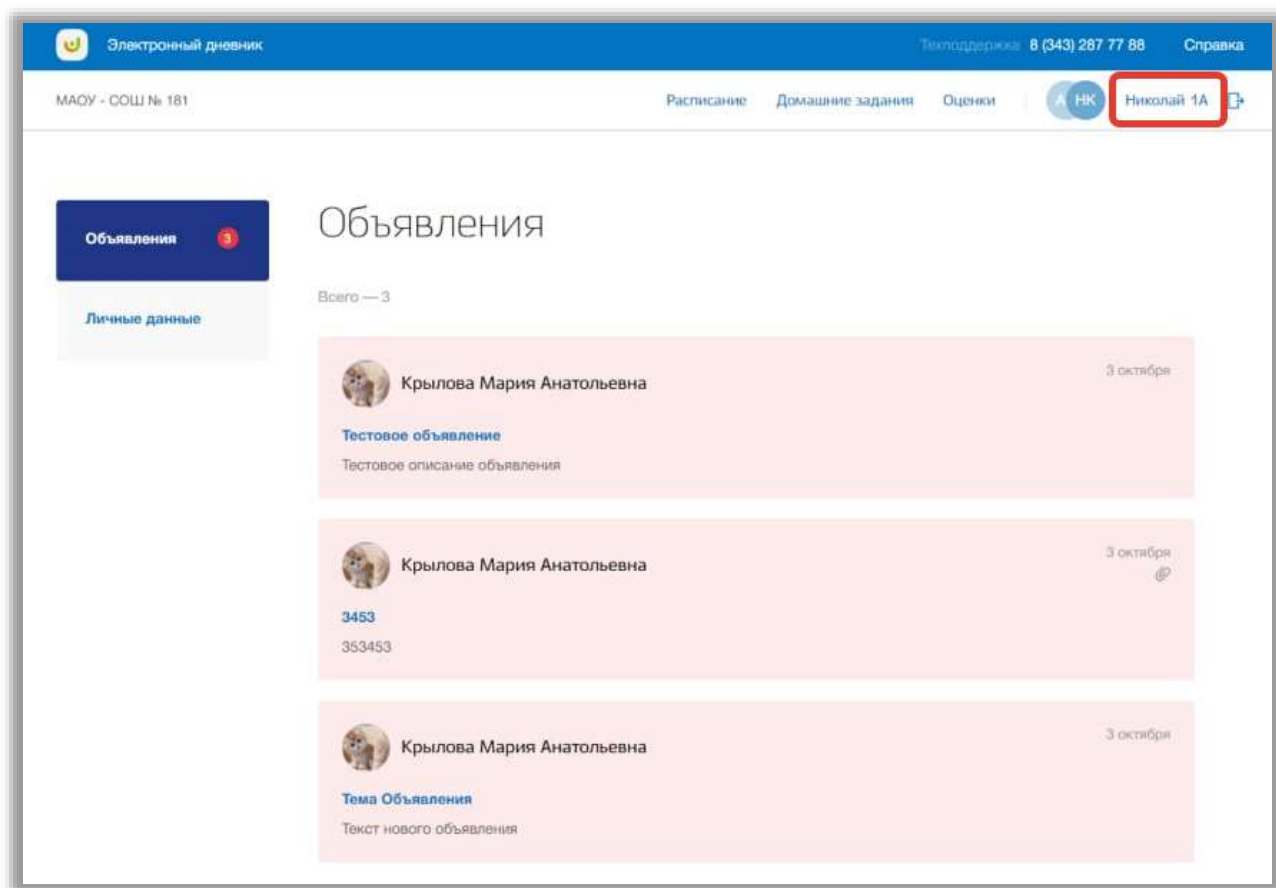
Электронный дневник

Техподдержка 8 (343) 287 77 88

Справка

МАОУ - СОШ № 181

Расписание

Домашние задания

Оценки

А НК

Николай 1А

Объявления 3

Личные данные

Объявления

Всего — 3

Крылова Мария Анатольевна

3 октября

Тестовое объявление

Тестовое описание объявления

Крылова Мария Анатольевна

3 октября

3453

353453

Крылова Мария Анатольевна

3 октября

Тема Объявления

Текст нового объявления